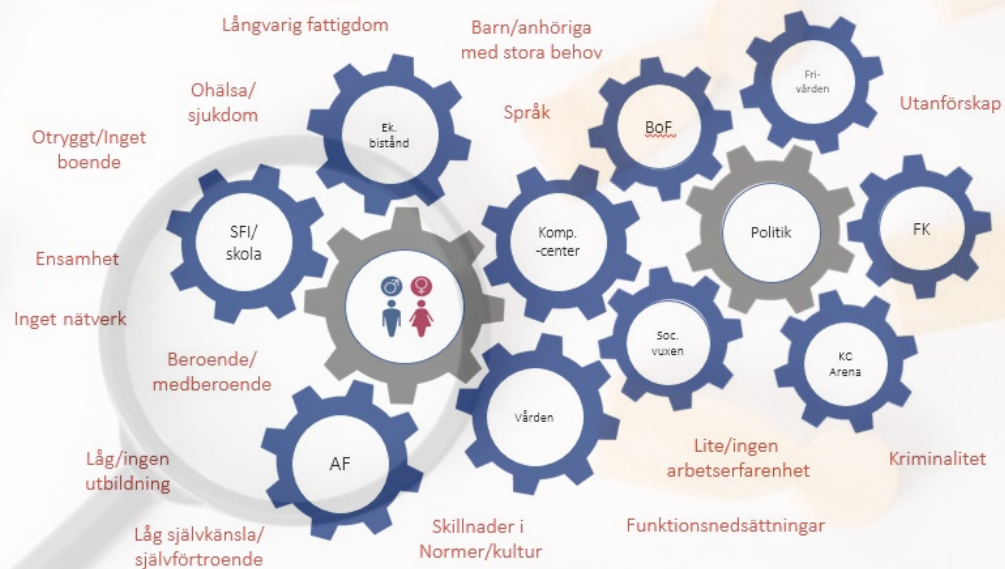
Långvarig fattigdom

Barn/anhöriga med stora behov

Ohälsa/ sjukdom

Ek. bistånd

Språk

BoF

Fri-vården

Utanförskap

Otryggt/Inget boende

SFI/ skola

Komp. -center

Politik

FK

Ensamhet

Inget nätverk

Soc. vuxen

KC Arena

Beroende/ medberoende

Vården

AF

Lite/ingen arbetserfarenhet

Kriminalitet

Låg/ingen utbildning

Låg självkänsla/ självförtroende

Skillnader i Normer/kultur

Funktionsnedsättningar